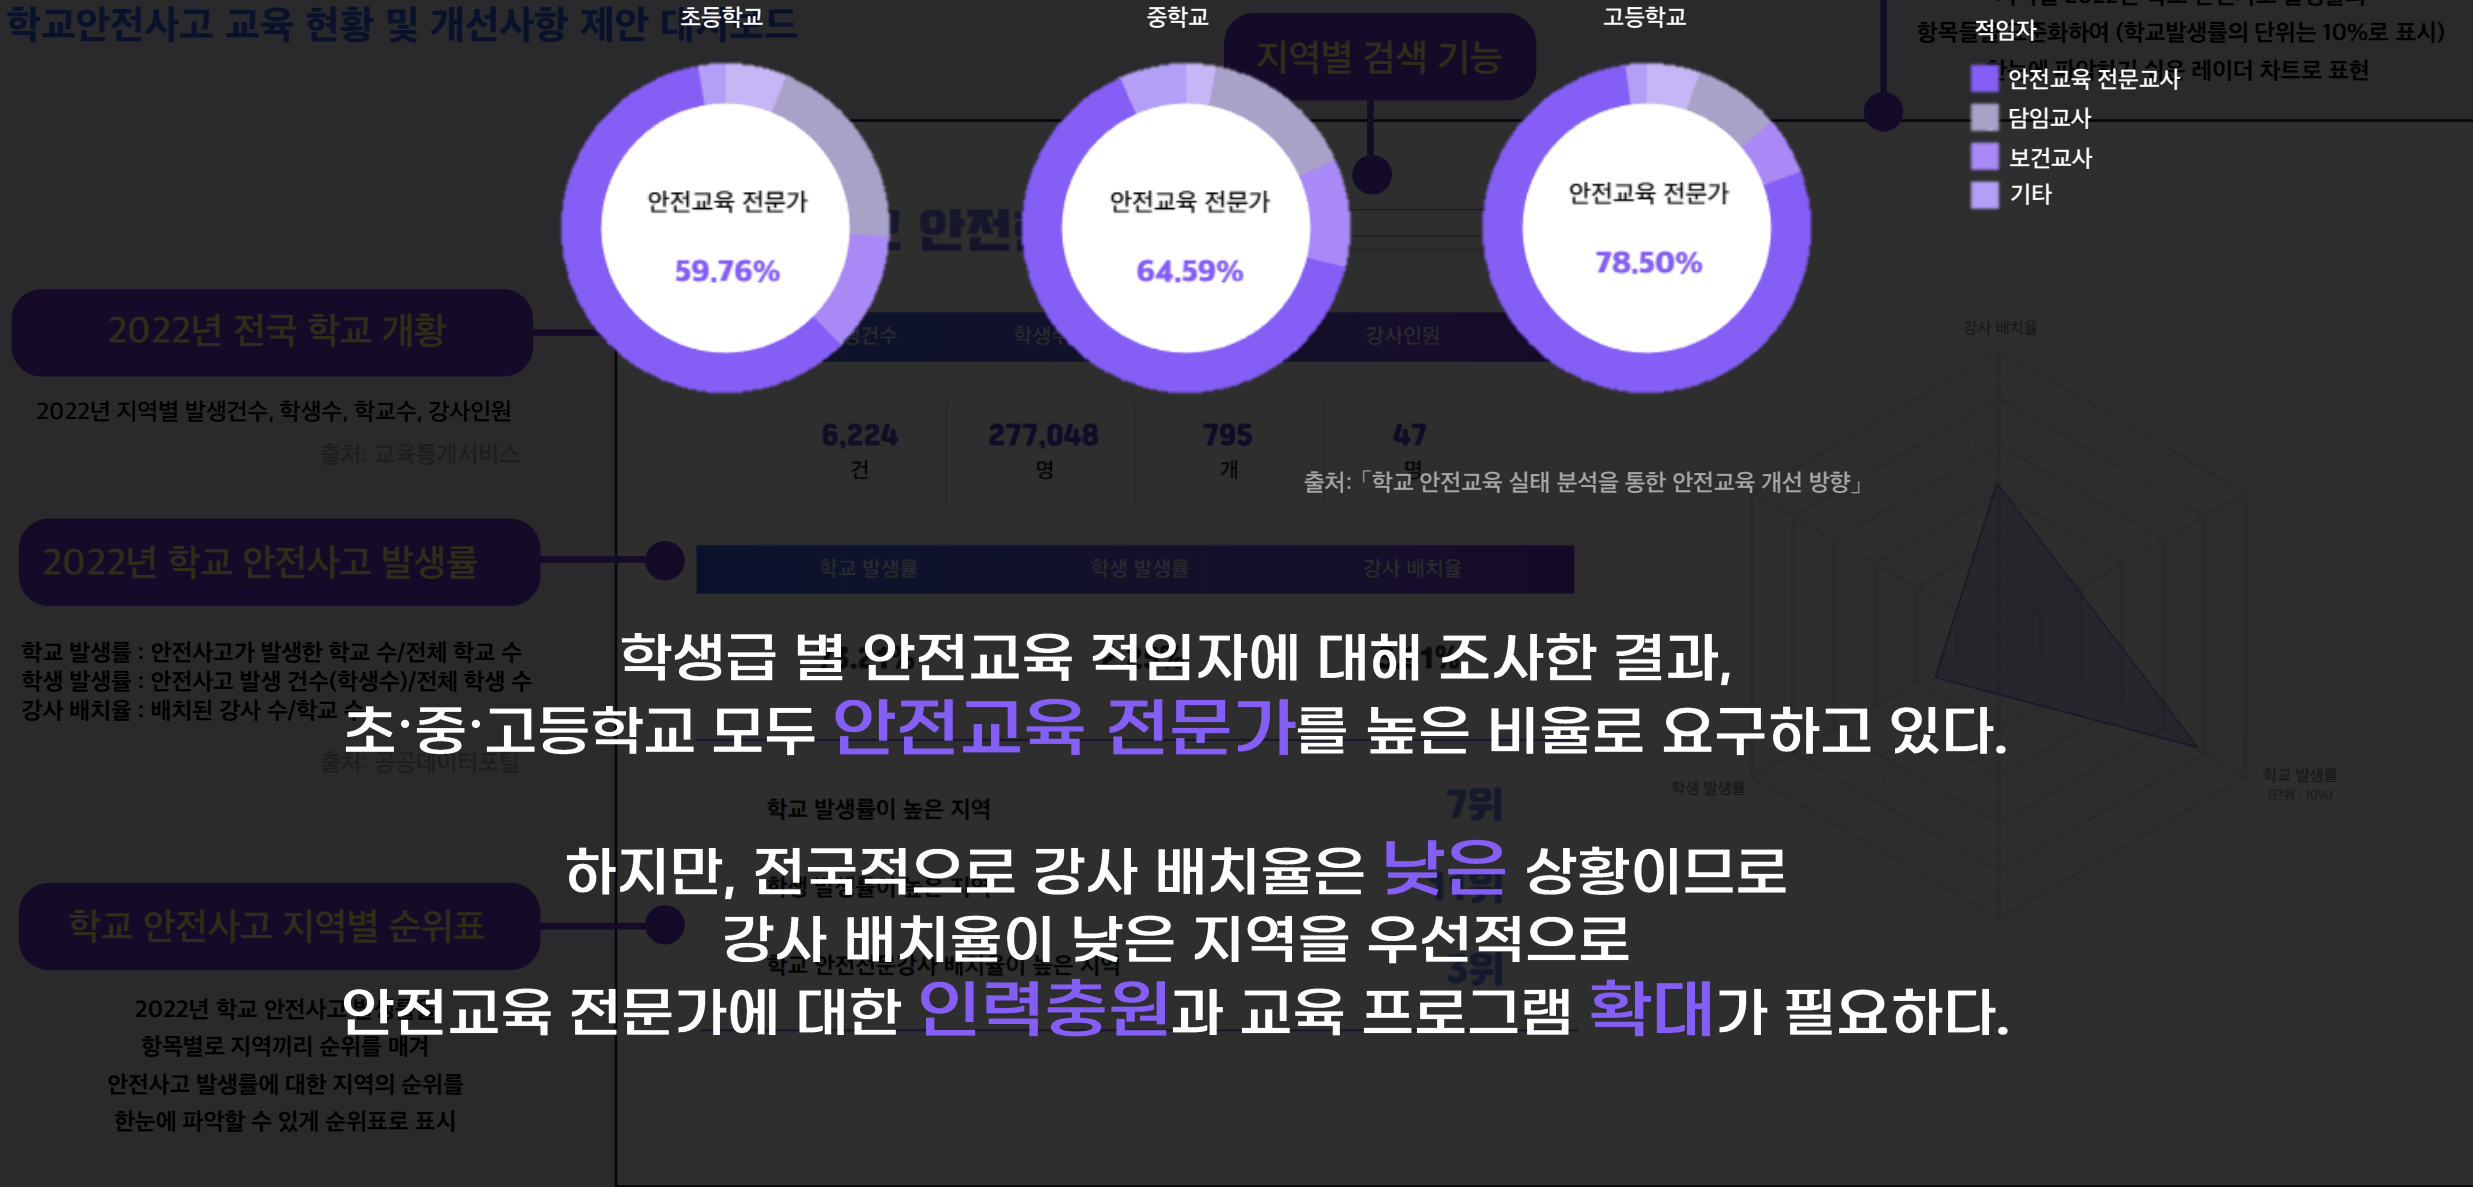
학교안전사고 교육 현황 및 개선사항 제안 대시보드

초등학교
안전교육 전문가
59.76%

중학교
안전교육 전문가
64.59%

고등학교
안전교육 전문가
78.50%

적임자
안전교육 전문교사
담임교사
보건교사
기타

지역별 검색 기능

항목들을 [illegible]화하여 (학교발생률의 단위는 10%로 표시)
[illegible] 레이더 차트로 표현

2022년 전국 학교 개황

2022년 지역별 발생건수, 학생수, 학교수, 강사인원
출처: 교육통계서비스

건수 | 학생수 | 강사인원
6,224 건 | 277,048 명 | 795 개 | 47 명

출처:「학교 안전교육 실태 분석을 통한 안전교육 개선 방향」

2022년 학교 안전사고 발생률

학교 발생률 | 학생 발생률 | 강사 배치율

학교 발생률 : 안전사고가 발생한 학교 수/전체 학교 수
학생 발생률 : 안전사고 발생 건수(학생수)/전체 학생 수
강사 배치율 : 배치된 강사 수/학교 수
출처: 공공데이터포털

강사 배치율
학생 발생률
학교 발생률 (단위 : 10%)

학교 발생률이 높은 지역
7위
학교 안전전문강사 배치율이 높은 지역
3위

학교 안전사고 지역별 순위표

2022년 학교 안전사고 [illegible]
항목별로 지역끼리 순위를 매겨
안전사고 발생률에 대한 지역의 순위를
한눈에 파악할 수 있게 순위표로 표시

학생급 별 안전교육 적임자에 대해 조사한 결과,
초·중·고등학교 모두 안전교육 전문가를 높은 비율로 요구하고 있다.

하지만, 전국적으로 강사 배치율은 낮은 상황이므로
강사 배치율이 낮은 지역을 우선적으로
안전교육 전문가에 대한 인력충원과 교육 프로그램 확대가 필요하다.